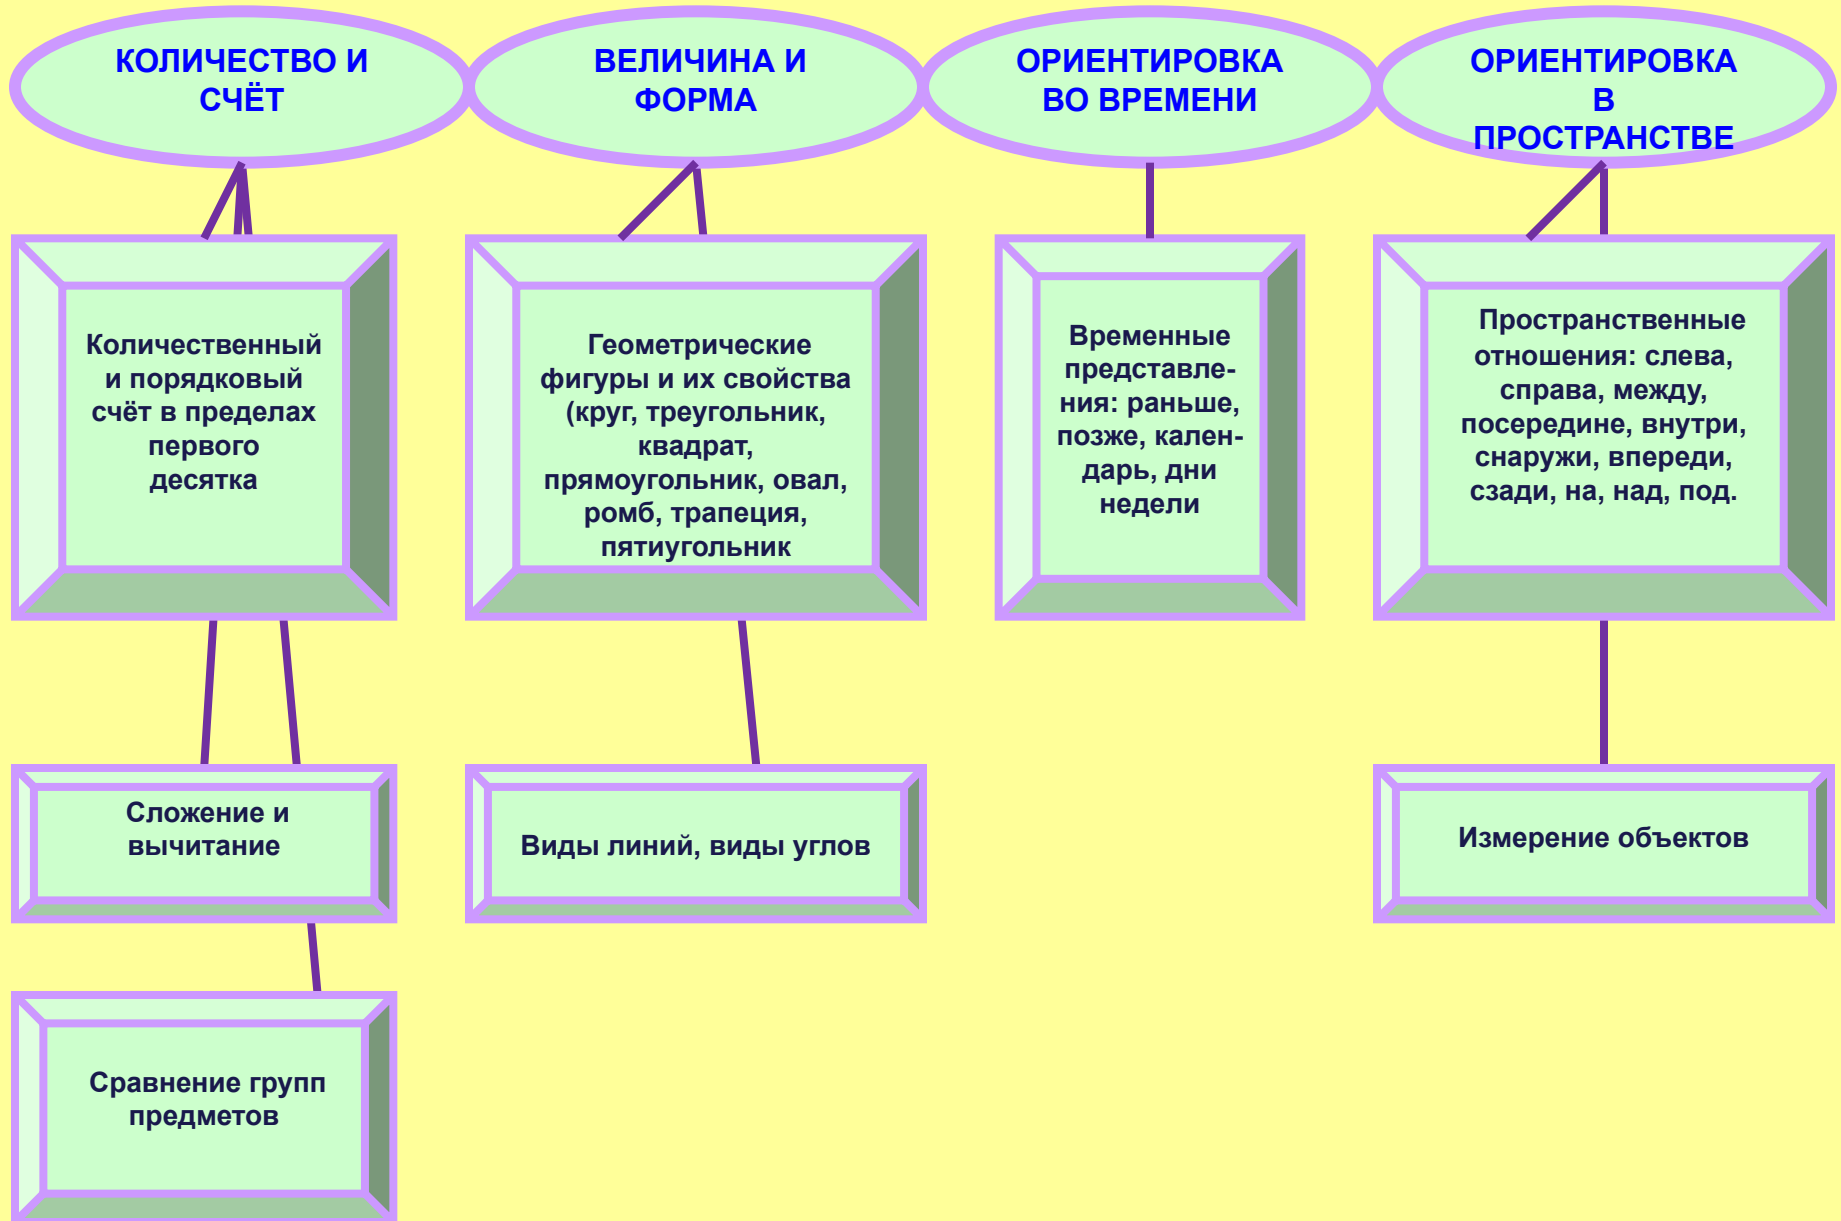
КОЛИЧЕСТВО И СЧЁТ

ВЕЛИЧИНА И ФОРМА

ОРИЕНТИРОВКА ВО ВРЕМЕНИ

ОРИЕНТИРОВКА В ПРОСТРАНСТВЕ

Количественный и порядковый счёт в пределах первого десятка

Геометрические фигуры и их свойства (круг, треугольник, квадрат, прямоугольник, овал, ромб, трапеция, пятиугольник

Временные представления: раньше, позже, календарь, дни недели

Пространственные отношения: слева, справа, между, посередине, внутри, снаружи, впереди, сзади, на, над, под.

Сложение и вычитание

Виды линий, виды углов

Измерение объектов

Сравнение групп предметов